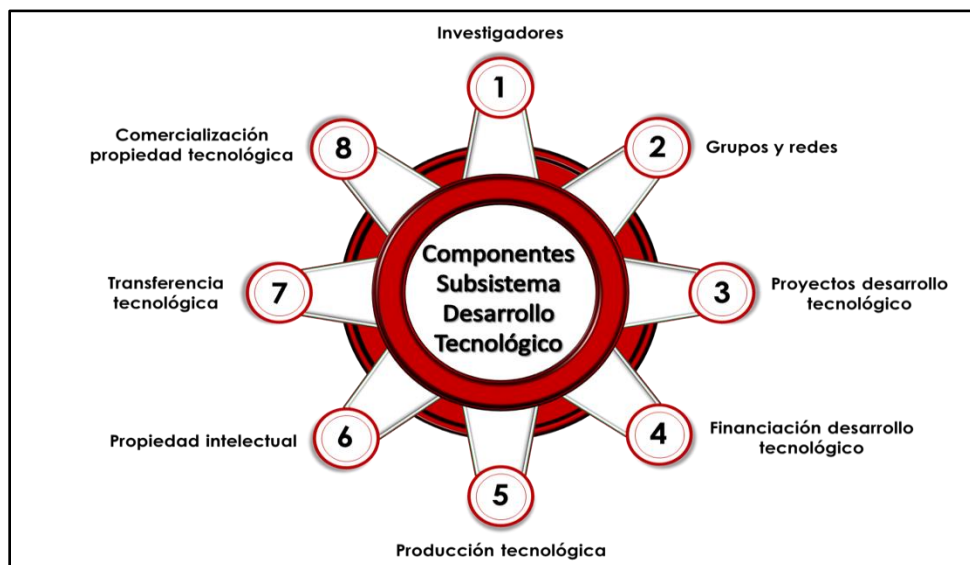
Investigadores

1

Comercialización propiedad tecnológica

8

2

Grupos y redes

Componentes Subsistema Desarrollo Tecnológico

Transferencia tecnológica

7

3

Proyectos desarrollo tecnológico

Propiedad intelectual

6

4

Financiación desarrollo tecnológico

5

Producción tecnológica